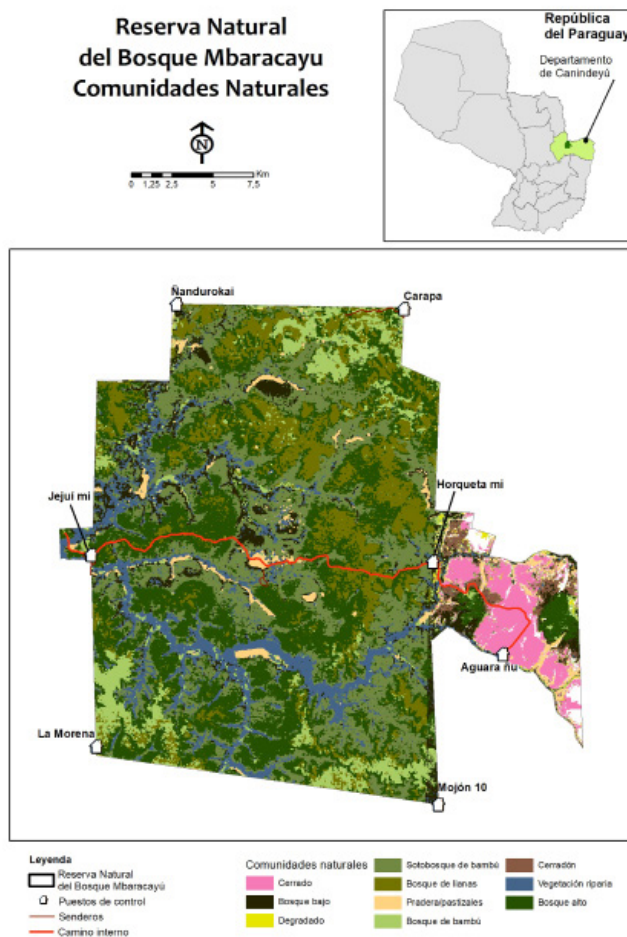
Reserva Natural del Bosque Mbaracayu Comunidades Naturales

N

0 1,25 2,5 5 7,5 Km

República del Paraguay

Departamento de Canindeyú

Ñandurokai

Carapa

Jejui mi

Horqueta mi

Aguara ñu

La Morena

Mojón 10

Leyenda
Reserva Natural del Bosque Mbaracayú
Puestos de control
Senderos
Camino interno

Comunidades naturales
Cerrado
Bosque bajo
Degradado
Sotobosque de bambú
Bosque de lianas
Pradera/pastizales
Bosque de bambú
Cerradón
Vegetación riparia
Bosque alto